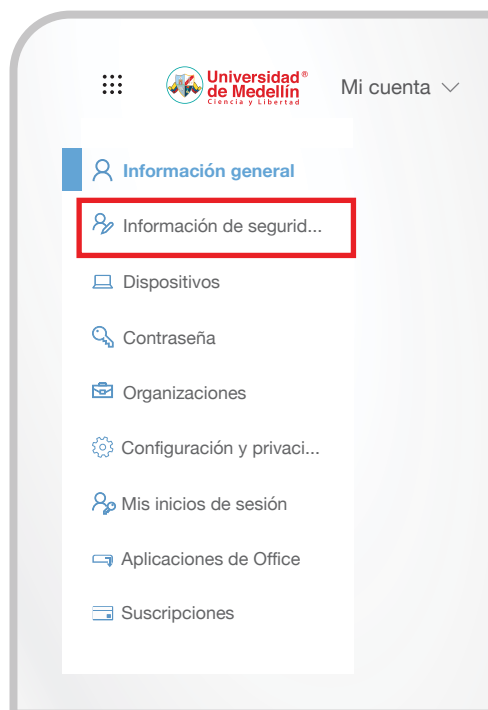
Universidad® de Medellín
Ciencia y Libertad

Mi cuenta

Información general

Información de segurid...

Dispositivos

Contraseña

Organizaciones

Configuración y privaci...

Mis inicios de sesión

Aplicaciones de Office

Suscripciones